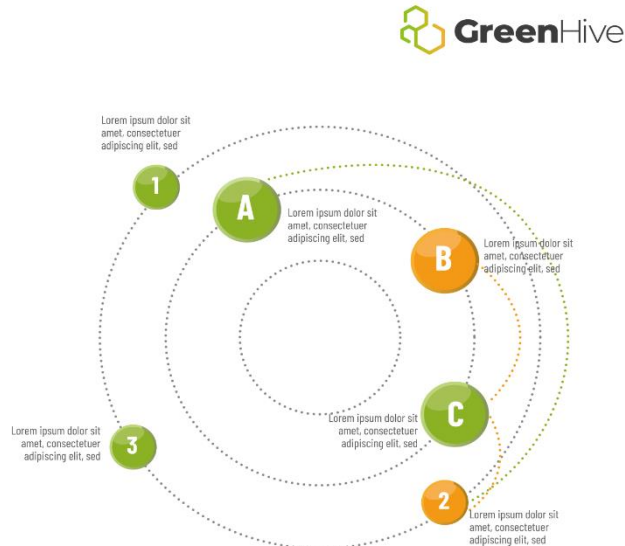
GreenHive

Lorem ipsum dolor sit amet, consectetuer adipiscing elit, sed

1

A

Lorem ipsum dolor sit amet, consectetuer adipiscing elit, sed

B

Lorem ipsum dolor sit amet, consectetuer adipiscing elit, sed

C

Lorem ipsum dolor sit amet, consectetuer adipiscing elit, sed

Lorem ipsum dolor sit amet, consectetuer adipiscing elit, sed

3

2

Lorem ipsum dolor sit amet, consectetuer adipiscing elit, sed